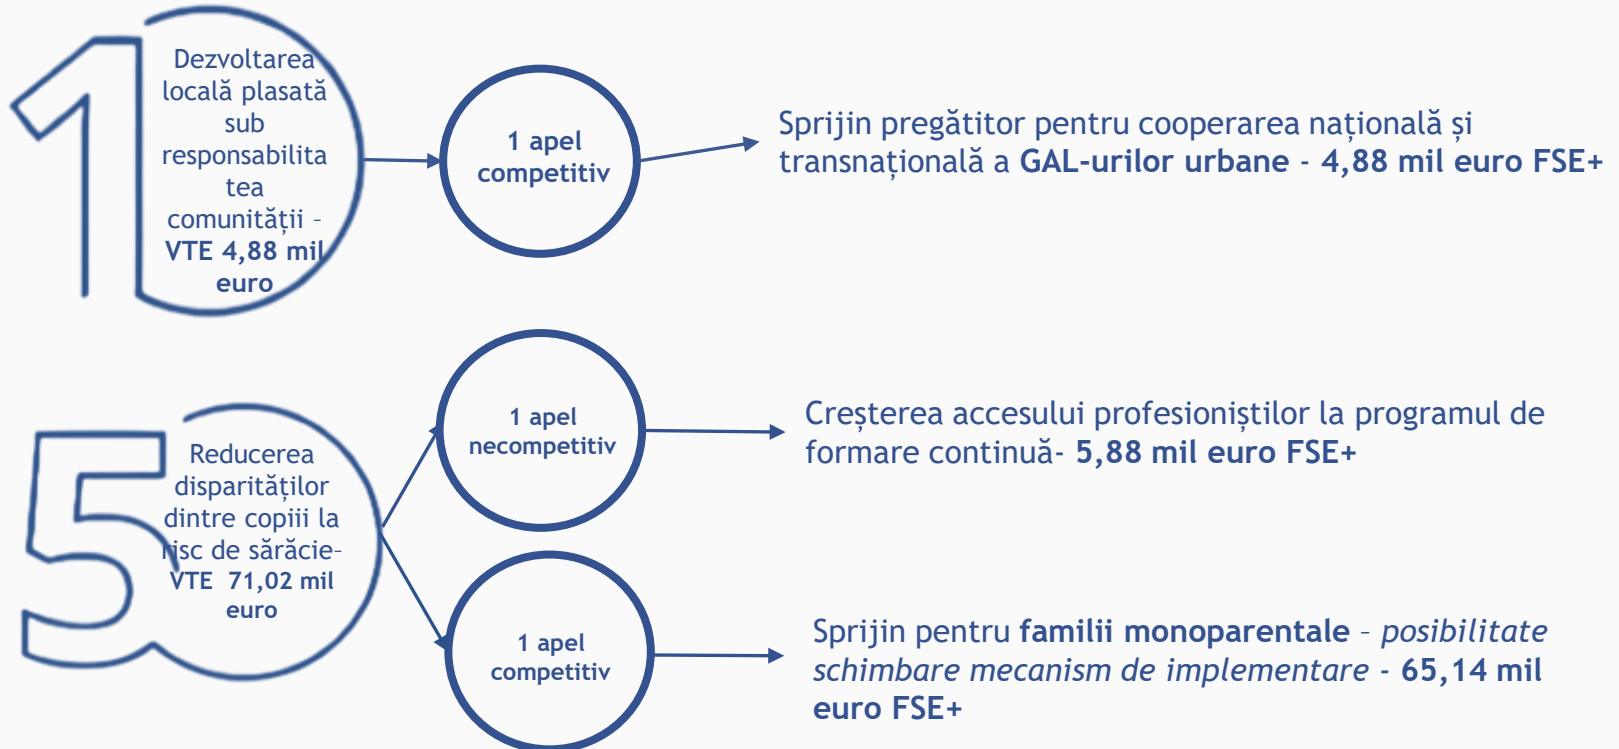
1

Dezvoltarea locală plasată sub responsabilitatea comunității – VTE 4,88 mil euro

1 apel competitiv

Sprijin pregătitor pentru cooperarea națională și transnațională a GAL-urilor urbane - 4,88 mil euro FSE+

5

Reducerea disparităților dintre copiii la risc de sărăcie- VTE 71,02 mil euro

1 apel necompetitiv

Creșterea accesului profesioniștilor la programul de formare continuă- 5,88 mil euro FSE+

1 apel competitiv

Sprijin pentru familii monoparentale – posibilitate schimbare mecanism de implementare - 65,14 mil euro FSE+